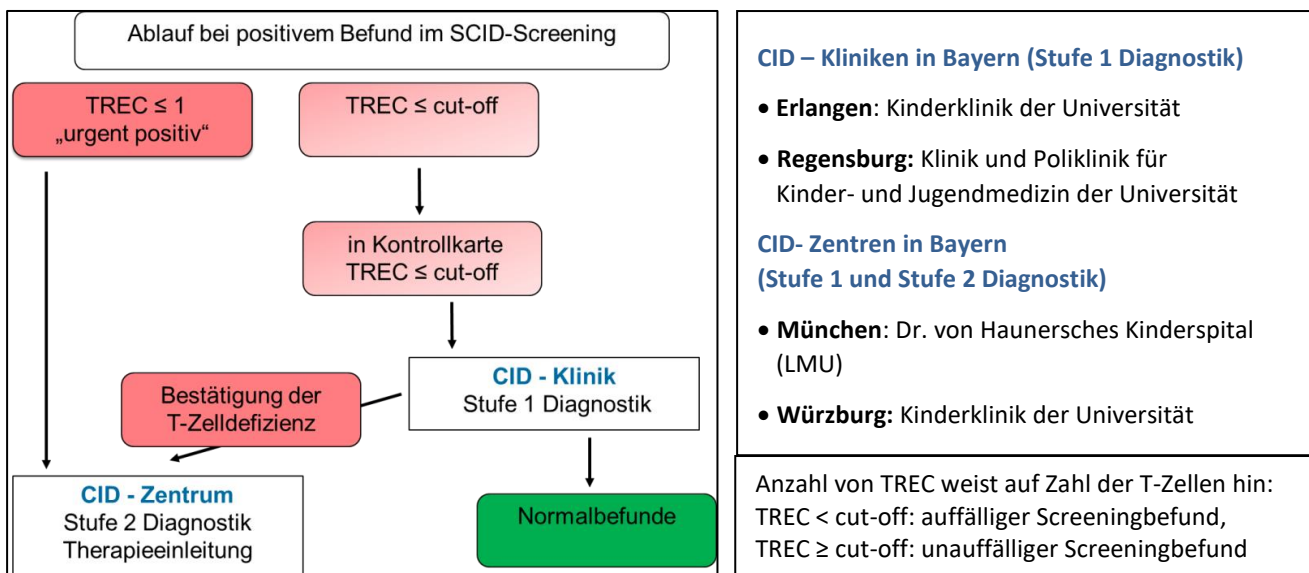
Ablauf bei positivem Befund im SCID-Screening

TREC ≤ 1
„urgent positiv“

TREC ≤ cut-off

in Kontrollkarte
TREC ≤ cut-off

CID - Klinik
Stufe 1 Diagnostik

Bestätigung der
T-Zelldefizienz

CID - Zentrum
Stufe 2 Diagnostik
Therapieeinleitung

Normalbefunde

CID – Kliniken in Bayern (Stufe 1 Diagnostik)

• Erlangen: Kinderklinik der Universität

• Regensburg: Klinik und Poliklinik für Kinder- und Jugendmedizin der Universität

CID- Zentren in Bayern
(Stufe 1 und Stufe 2 Diagnostik)

• München: Dr. von Haunersches Kinderspital (LMU)

• Würzburg: Kinderklinik der Universität

Anzahl von TREC weist auf Zahl der T-Zellen hin:
TREC < cut-off: auffälliger Screeningbefund,
TREC ≥ cut-off: unauffälliger Screeningbefund